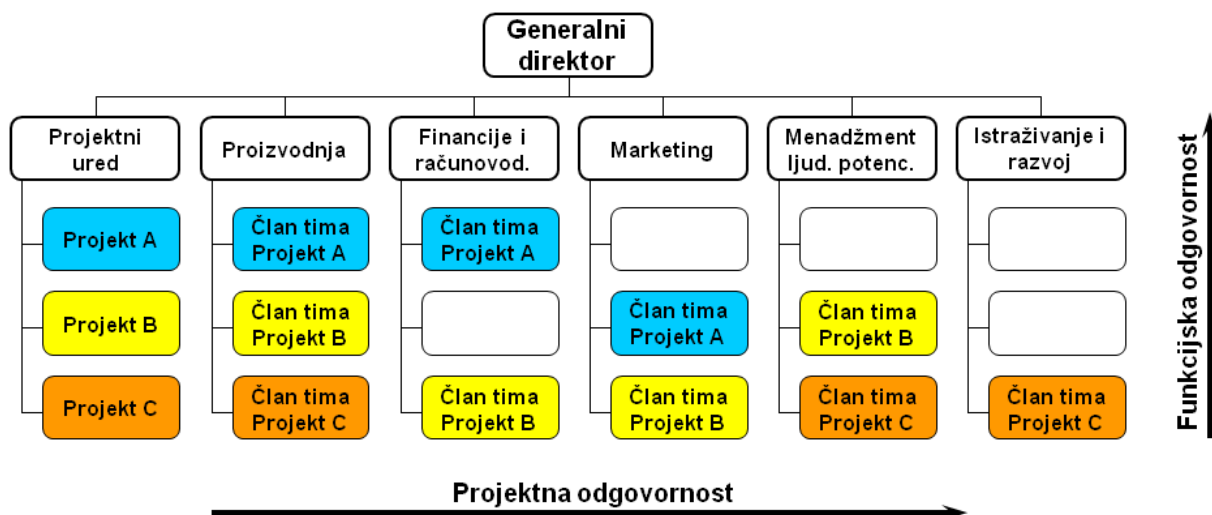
Generalni direktor

Projektni ured

Projekt A

Projekt B

Projekt C

Proizvodnja

Član tima Projekt A

Član tima Projekt B

Član tima Projekt C

Financije i računovod.

Član tima Projekt A

Član tima Projekt B

Marketing

Član tima Projekt A

Član tima Projekt B

Menadžment ljud. potenc.

Član tima Projekt B

Član tima Projekt C

Istraživanje i razvoj

Član tima Projekt C

Funkcijska odgovornost

Projektna odgovornost